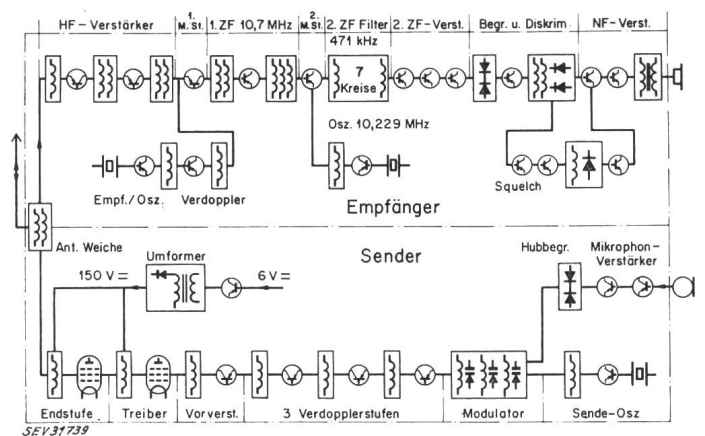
HF – Verstärker

1. M. St.

1. ZF 10,7 MHz

2. M. St.

2. ZF Filter 471 kHz

2. ZF – Verst.

Begr. u. Diskrim

NF – Verst.

7 Kreise

Osz. 10,229 MHz

Empf./Osz.

Verdoppler

Squelch

Empfänger

Ant. Weiche

Sender

Umformer

150 V =

6 V =

Hubbegr.

Mikrophon – Verstärker

Endstufe

Treiber

Vorverst.

3 Verdopplerstufen

Modulator

Sende-Osz

SEV31739